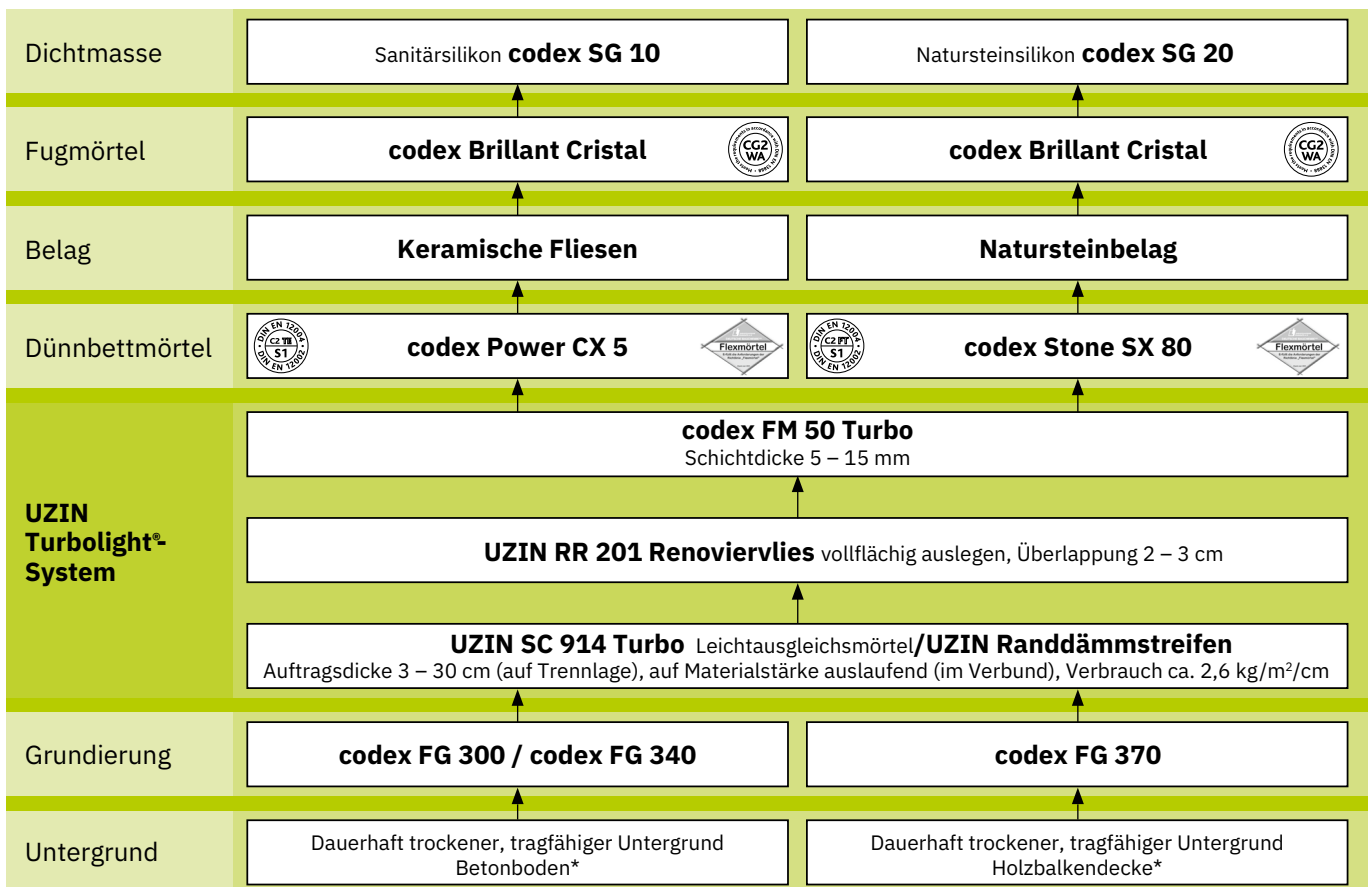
Dichtmasse

Sanitärsilikon **codex SG 10**

Natursteinsilikon **codex SG 20**

Fugmörtel

codex Brillant Cristal

CG2 WA

codex Brillant Cristal

CG2 WA

Belag

Keramische Fliesen

Natursteinbelag

Dünnbettmörtel

DIN EN 12004 C2 TE S1 DIN EN 12002

codex Power CX 5

Flexmörtel

DIN EN 12004 C2 FT S1 DIN EN 12002

codex Stone SX 80

Flexmörtel

UZIN Turbolight®-System

codex FM 50 Turbo
Schichtdicke 5 – 15 mm

UZIN RR 201 Renoviervlies vollflächig auslegen, Überlappung 2 – 3 cm

UZIN SC 914 Turbo Leichtausgleichsmörtel/UZIN Randdämmstreifen
Auftragsdicke 3 – 30 cm (auf Trennlage), auf Materialstärke auslaufend (im Verbund), Verbrauch ca. 2,6 kg/m²/cm

Grundierung

codex FG 300 / codex FG 340

codex FG 370

Untergrund

Dauerhaft trockener, tragfähiger Untergrund Betonboden*

Dauerhaft trockener, tragfähiger Untergrund Holzbalkendecke*